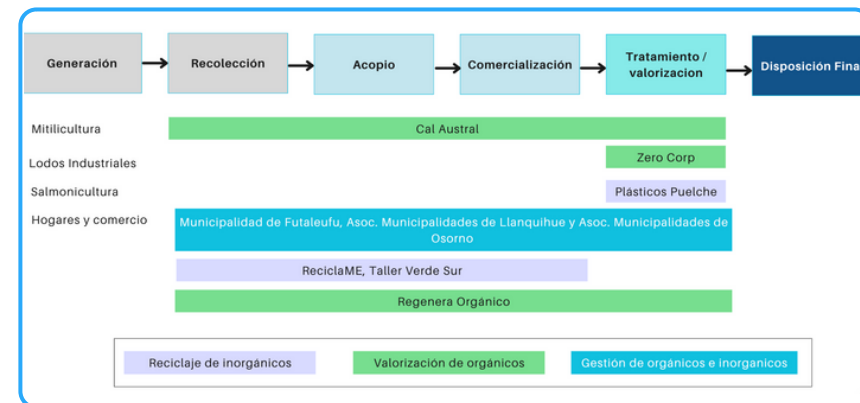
Generación → Recolección → Acopio → Comercialización → Tratamiento / valorizacion → Disposición Fina

Mitilicultura

Cal Austral

Lodos Industriales

Zero Corp

Salmonicultura

Plásticos Puelche

Hogares y comercio

Municipalidad de Futaleufu, Asoc. Municipalidades de Llanquihue y Asoc. Municipalidades de Osorno

ReciclaME, Taller Verde Sur

Regenera Orgánico

Reciclaje de inorgánicos

Valorización de orgánicos

Gestión de orgánicos e inorganicos